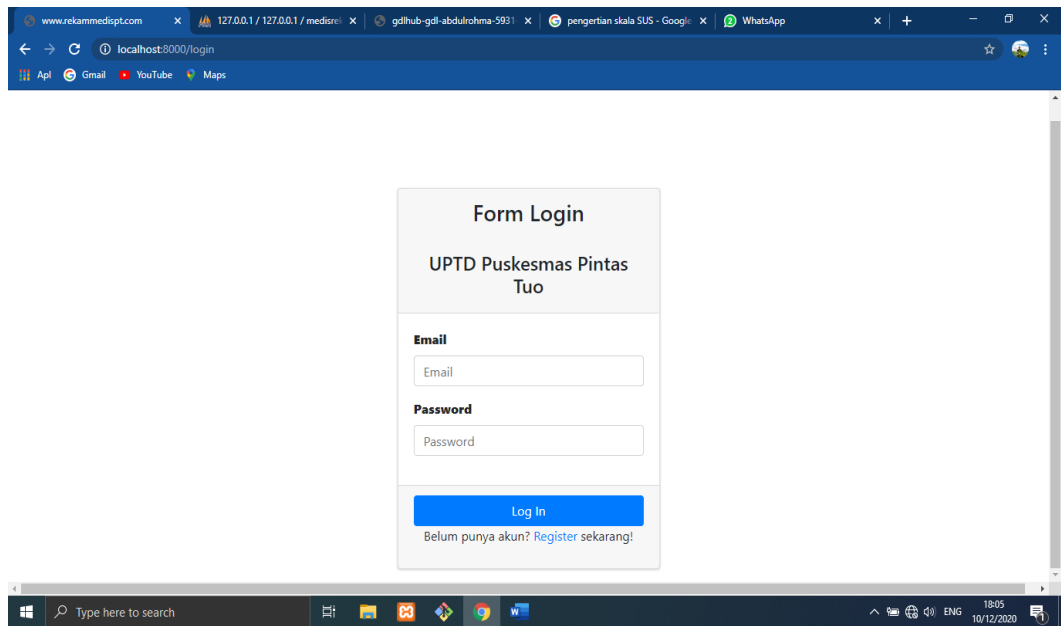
www.rekammedispt.com
127.0.0.1 / 127.0.0.1 / medisrel
gdlhub-gdl-abdulrohma-5931
pengertian skala SUS - Google
WhatsApp

localhost:8000/login

Apl Gmail YouTube Maps

Form Login

UPTD Puskesmas Pintas Tuo

Email

Email

Password

Password

Log In

Belum punya akun? Register sekarang!

Type here to search

ENG 18:05 10/12/2020